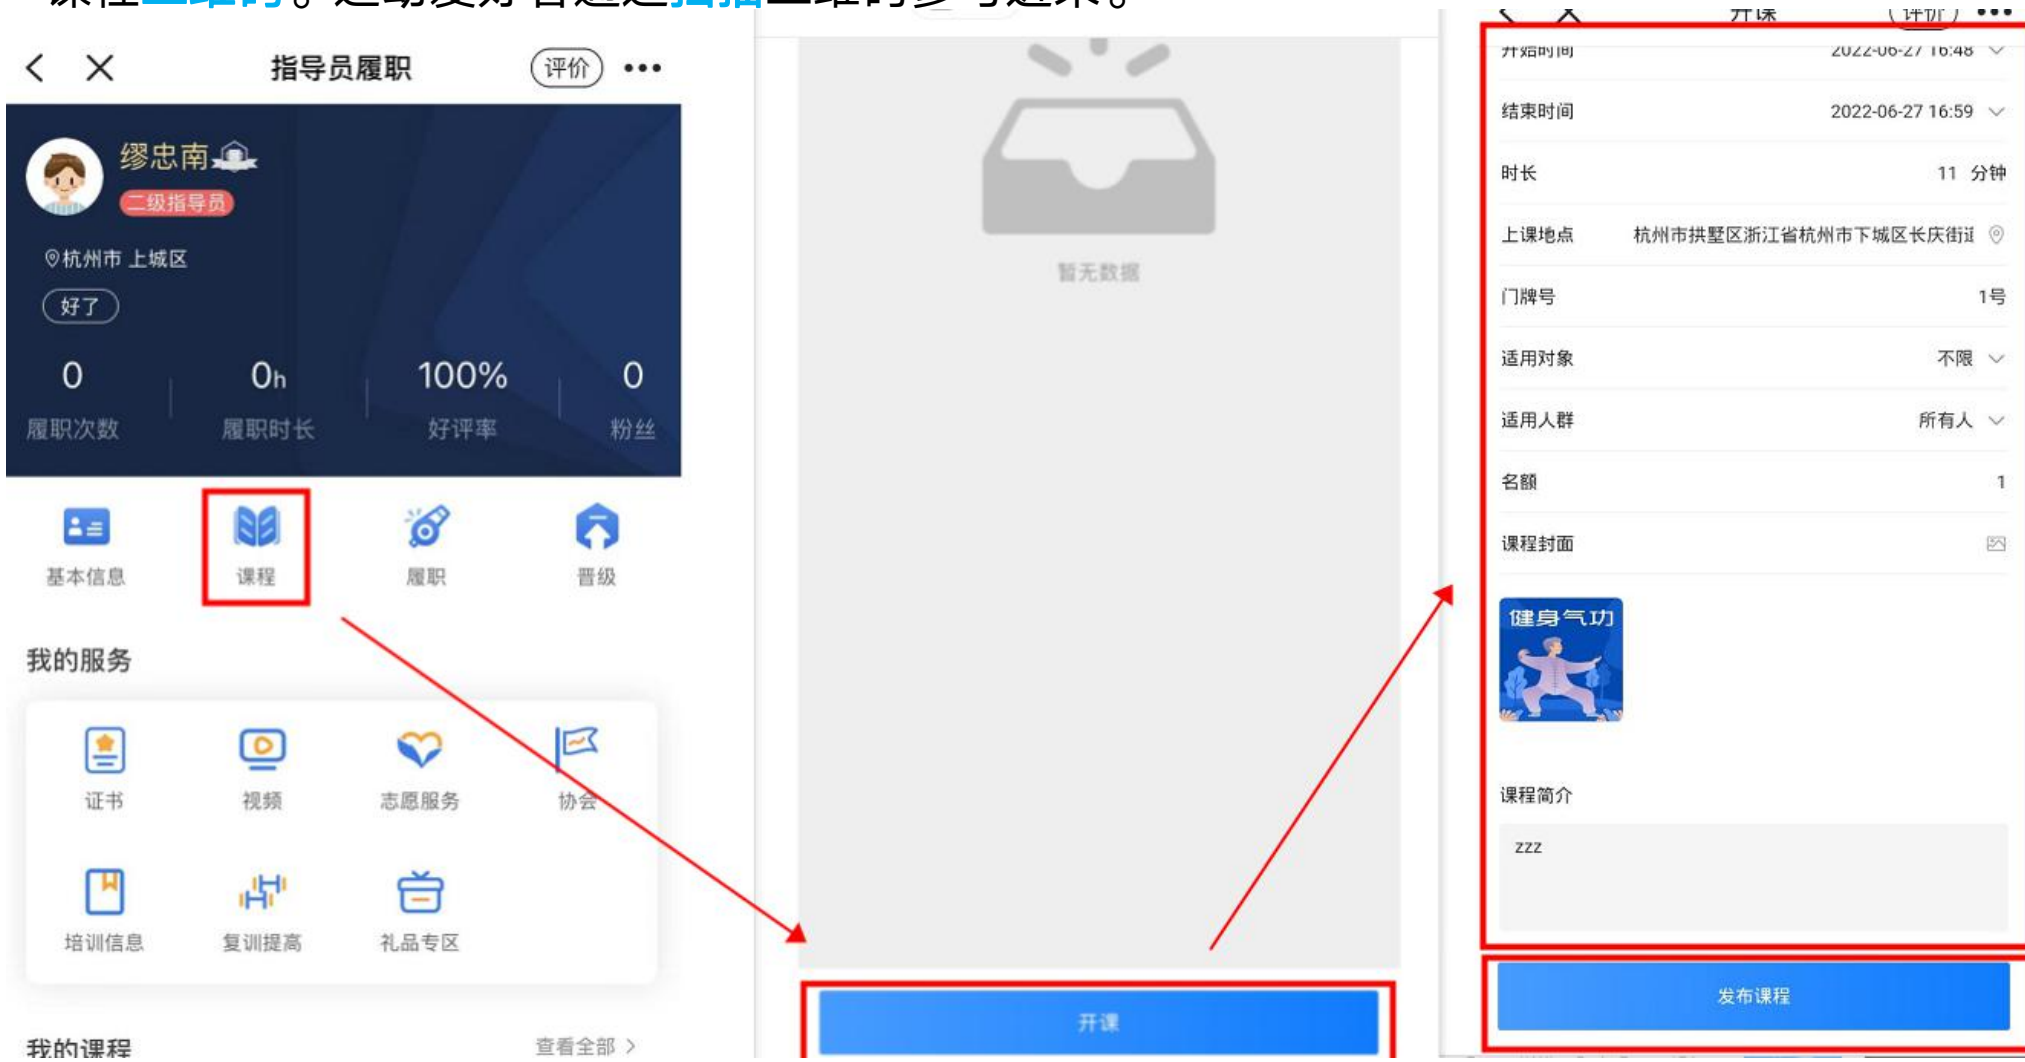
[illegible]

指导员履职 评价 •••

缪忠南

二级指导员

杭州市 上城区

好了

0 履职次数

0h 履职时长

100% 好评率

0 粉丝

基本信息

课程

履职

晋级

我的服务

证书

视频

志愿服务

协会

培训信息

复训提高

礼品专区

我的课程 查看全部 >

暂无数据

开课

开课 评价 •••

开始时间 2022-06-27 16:48

结束时间 2022-06-27 16:59

时长 11 分钟

上课地点 杭州市拱墅区浙江省杭州市下城区长庆街道

门牌号 1号

适用对象 不限

适用人群 所有人

名额 1

课程封面

健身气功

课程简介

zzz

发布课程